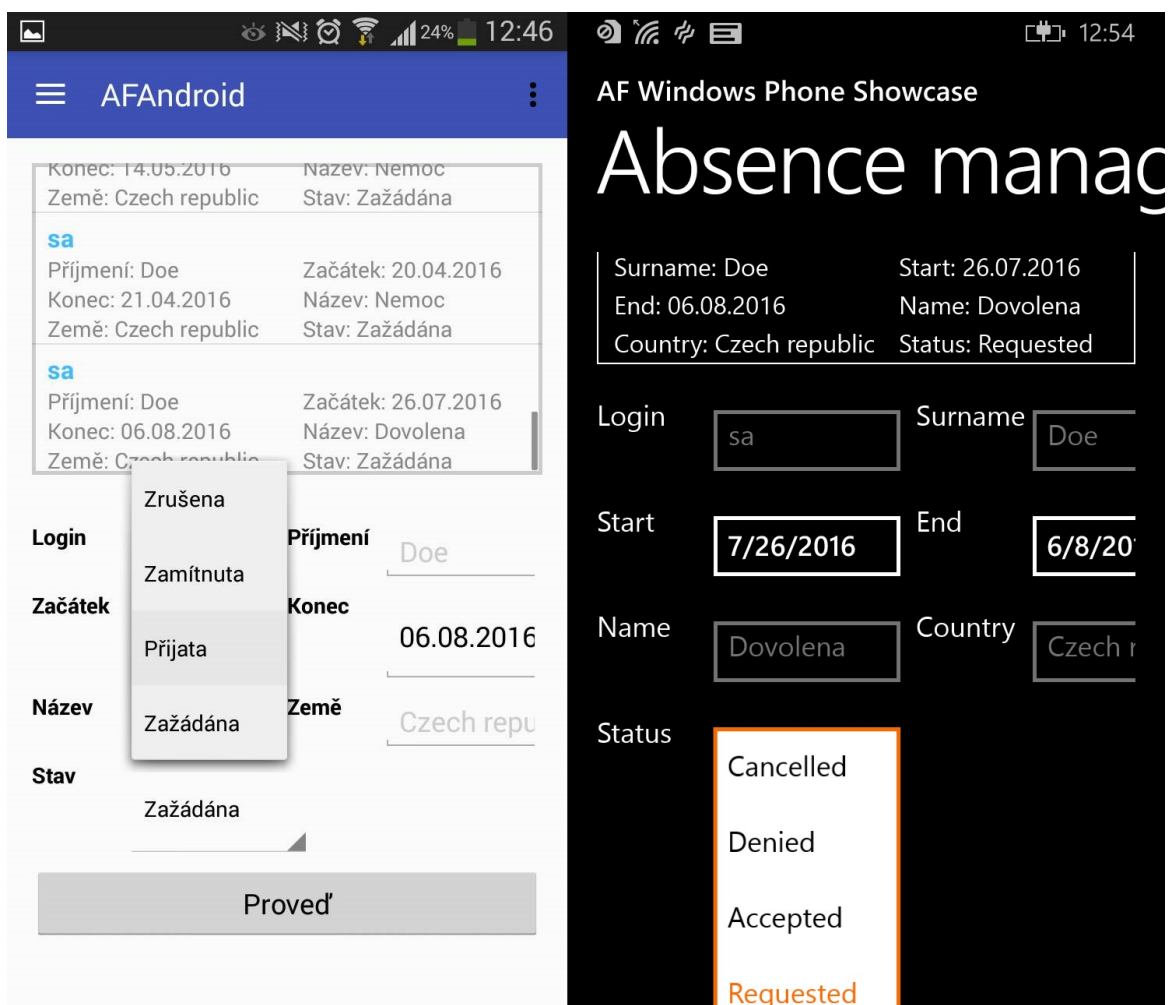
24% 12:46

AFAndroid

Konec: 14.05.2016 Název: Nemoc
Země: Czech republic Stav: Zažádána

sa
Příjmení: Doe Začátek: 20.04.2016
Konec: 21.04.2016 Název: Nemoc
Země: Czech republic Stav: Zažádána

sa
Příjmení: Doe Začátek: 26.07.2016
Konec: 06.08.2016 Název: Dovolena
Země: C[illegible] Stav: Zažádána

Zrušena
Zamítnuta
Přijata
Zažádána

Login
Příjmení
Doe
Začátek
Konec
06.08.2016
Název
Země
Czech repu
Stav
Zažádána

Proveď

12:54

AF Windows Phone Showcase

Absence manag

Surname: Doe Start: 26.07.2016
End: 06.08.2016 Name: Dovolena
Country: Czech republic Status: Requested

Login
sa
Surname
Doe
Start
7/26/2016
End
6/8/20
Name
Dovolena
Country
Czech r
Status
Cancelled
Denied
Accepted
Requested